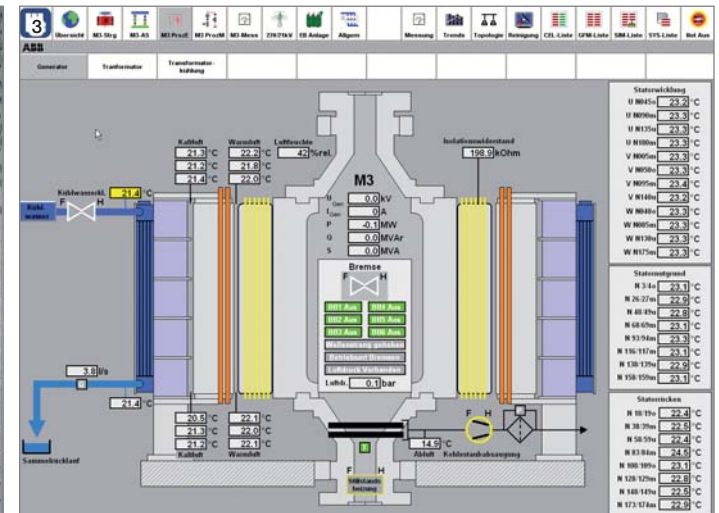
3

Übersicht | M3-Strg | M3-AS | M3 ProzE | M3 ProzM | M3-Mess | 220/21kV | EB Anlage | Allgem | Messung | Trends | Topologie | Reinigung | CEL-Liste | GFM-Liste | SIM-Liste | SYS-Liste | Not Aus

ABB

Generator | Tranformator | Transformator-kühlung

Kaltluft
21.3 °C
21.2 °C
21.4 °C

Warmluft
22.2 °C
21.8 °C
22.0 °C

Luftfeuchte
42 %rel.

Kühlwassertemp. 21.4 °C
Kühlwasser
F H

M3
U Gen 0 kV
I Gen 0 A
P -0.1 MW
Q 0.0 MVAr
S 0.0 MVA

Bremse
F H
BB1 Aus | BB4 Aus
BB2 Aus | BB5 Aus
BB3 Aus | BB6 Aus
Wellenerdung gehoben
Betriebsart Bremse
Luftdruck Vorhanden
Luftdr. 0.1 bar

Isolationswiderstand
198.9 kOhm

3.8 l/s
21.4 °C
Sammelbrückenlauf

20.5 °C
21.3 °C
21.2 °C
Kaltluft

22.1 °C
22.0 °C
22.1 °C
Warmluft

14.9 °C
Ablufr
Kohlenstaubabsaugung
F H

F H
Stillstands heizung

Statorwicklung
U N045u 23.2 °C
U N090u 23.3 °C
U N135u 23.3 °C
U N180u 23.3 °C
V N005u 23.3 °C
V N050u 23.3 °C
V N095u 23.4 °C
V N140u 23.3 °C
W N040u 23.3 °C
W N085u 23.3 °C
W N130u 23.3 °C
W N175u 23.3 °C

Statornutgrund
N 3/4u 23.1 °C
N 26/27u 22.9 °C
N 48/49u 22.8 °C
N 68/69u 23.1 °C
N 93/94u 23.3 °C
N 116/117u 23.1 °C
N 138/139u 22.9 °C
N 158/159u 23.2 °C

Statorrücken
N 18/19u 22.4 °C
N 38/39u 22.5 °C
N 58/59u 22.4 °C
N 83/84u 24.5 °C
N 108/109u 23.1 °C
N 128/129u 22.8 °C
N 148/149u 22.5 °C
N 173/174u 22.9 °C